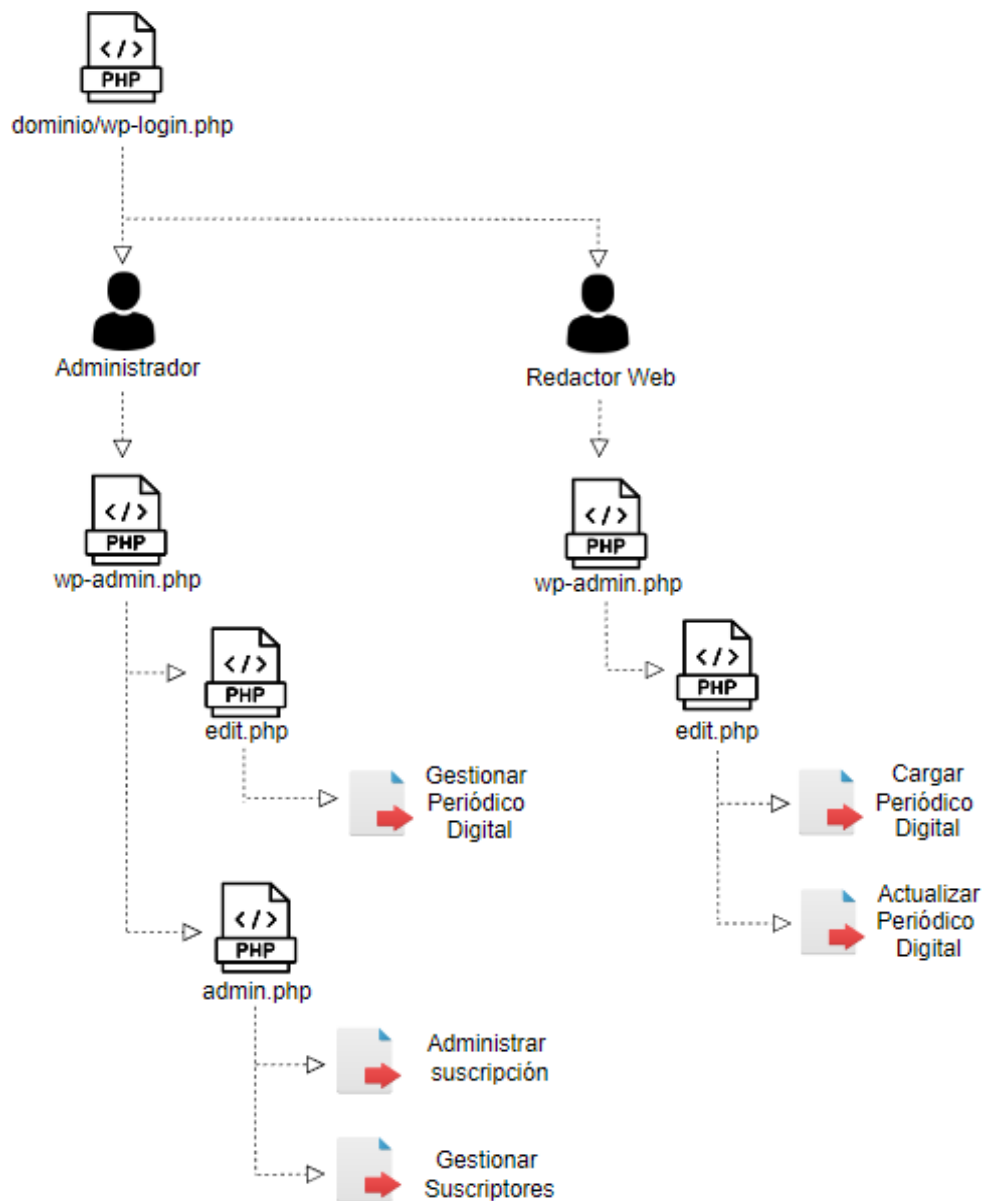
</ >
PHP
dominio/wp-login.php

Administrador

Redactor Web

</ >
PHP
wp-admin.php

</ >
PHP
edit.php

Gestionar Periódico Digital

</ >
PHP
admin.php

Administrar suscripción

Gestionar Suscriptores

</ >
PHP
wp-admin.php

</ >
PHP
edit.php

Cargar Periódico Digital

Actualizar Periódico Digital